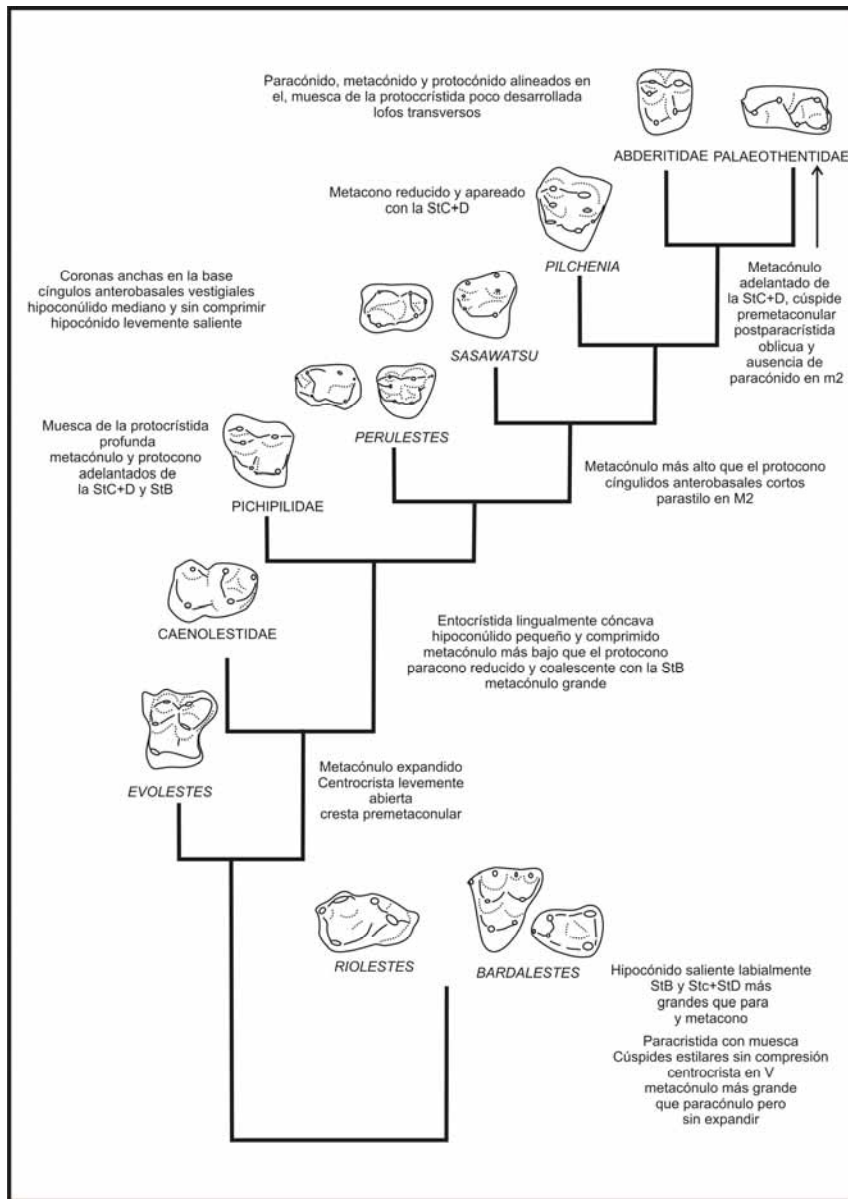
Paracónido, metacónido y protocónido alineados en el, muesca de la protoccrístida poco desarrollada lofos transversos

ABDERITIDAE PALAEOTHENTIDAE

Metacono reducido y apareado con la StC+D

PILCHENIA

Metacónulo adelantado de la StC+D, cúspide premetaconular postparacrístida oblicua y ausencia de paracónido en m2

Coronas anchas en la base cíngulos anterobasales vestigiales hipoconúlido mediano y sin comprimir hipocónido levemente saliente

SASAWATSU

Muesca de la protocrístida profunda metacónulo y protocono adelantados de la StC+D y StB

PERULESTES

PICHIPILIDAE

Metacónulo más alto que el protocono cíngulidos anterobasales cortos parastilo en M2

CAENOLESTIDAE

Entocrístida lingualmente cóncava hipoconúlido pequeño y comprimido metacónulo más bajo que el protocono paracono reducido y coalescente con la StB metacónulo grande

EVOLESTES

Metacónulo expandido Centrocrista levemente abierta cresta premetaconular

RIOLESTES

BARDALESTES

Hipocónido saliente labialmente StB y Stc+StD más grandes que para y metacono

Paracrístida con muesca Cúspides estilares sin compresión centrocrista en V metacónulo más grande que paracónulo pero sin expandir